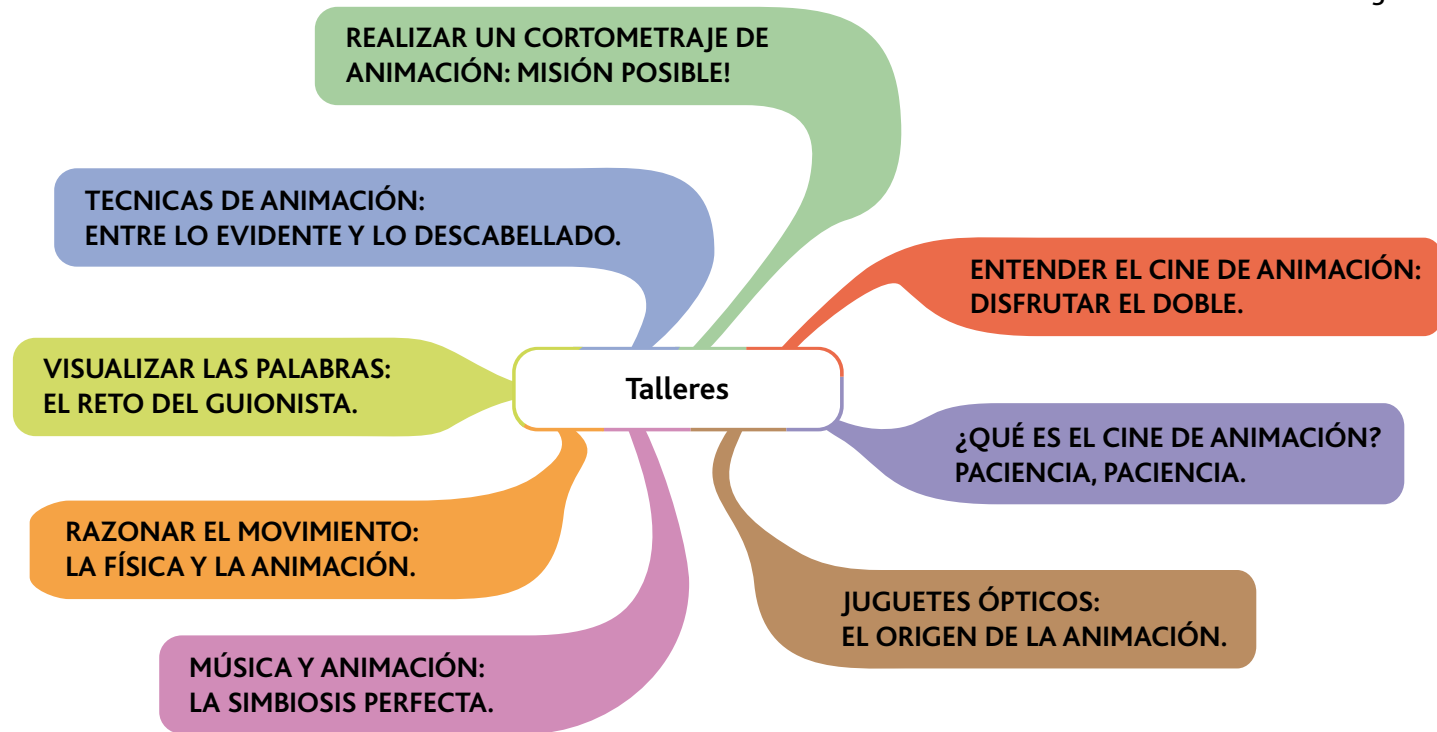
REALIZAR UN CORTOMETRAJE DE ANIMACIÓN: MISIÓN POSIBLE!

TECNICAS DE ANIMACIÓN:
ENTRE LO EVIDENTE Y LO DESCABELLADO.

ENTENDER EL CINE DE ANIMACIÓN:
DISFRUTAR EL DOBLE.

VISUALIZAR LAS PALABRAS:
EL RETO DEL GUIONISTA.

Talleres

¿QUÉ ES EL CINE DE ANIMACIÓN?
PACIENCIA, PACIENCIA.

RAZONAR EL MOVIMIENTO:
LA FÍSICA Y LA ANIMACIÓN.

JUGUETES ÓPTICOS:
EL ORIGEN DE LA ANIMACIÓN.

MÚSICA Y ANIMACIÓN:
LA SIMBIOSIS PERFECTA.